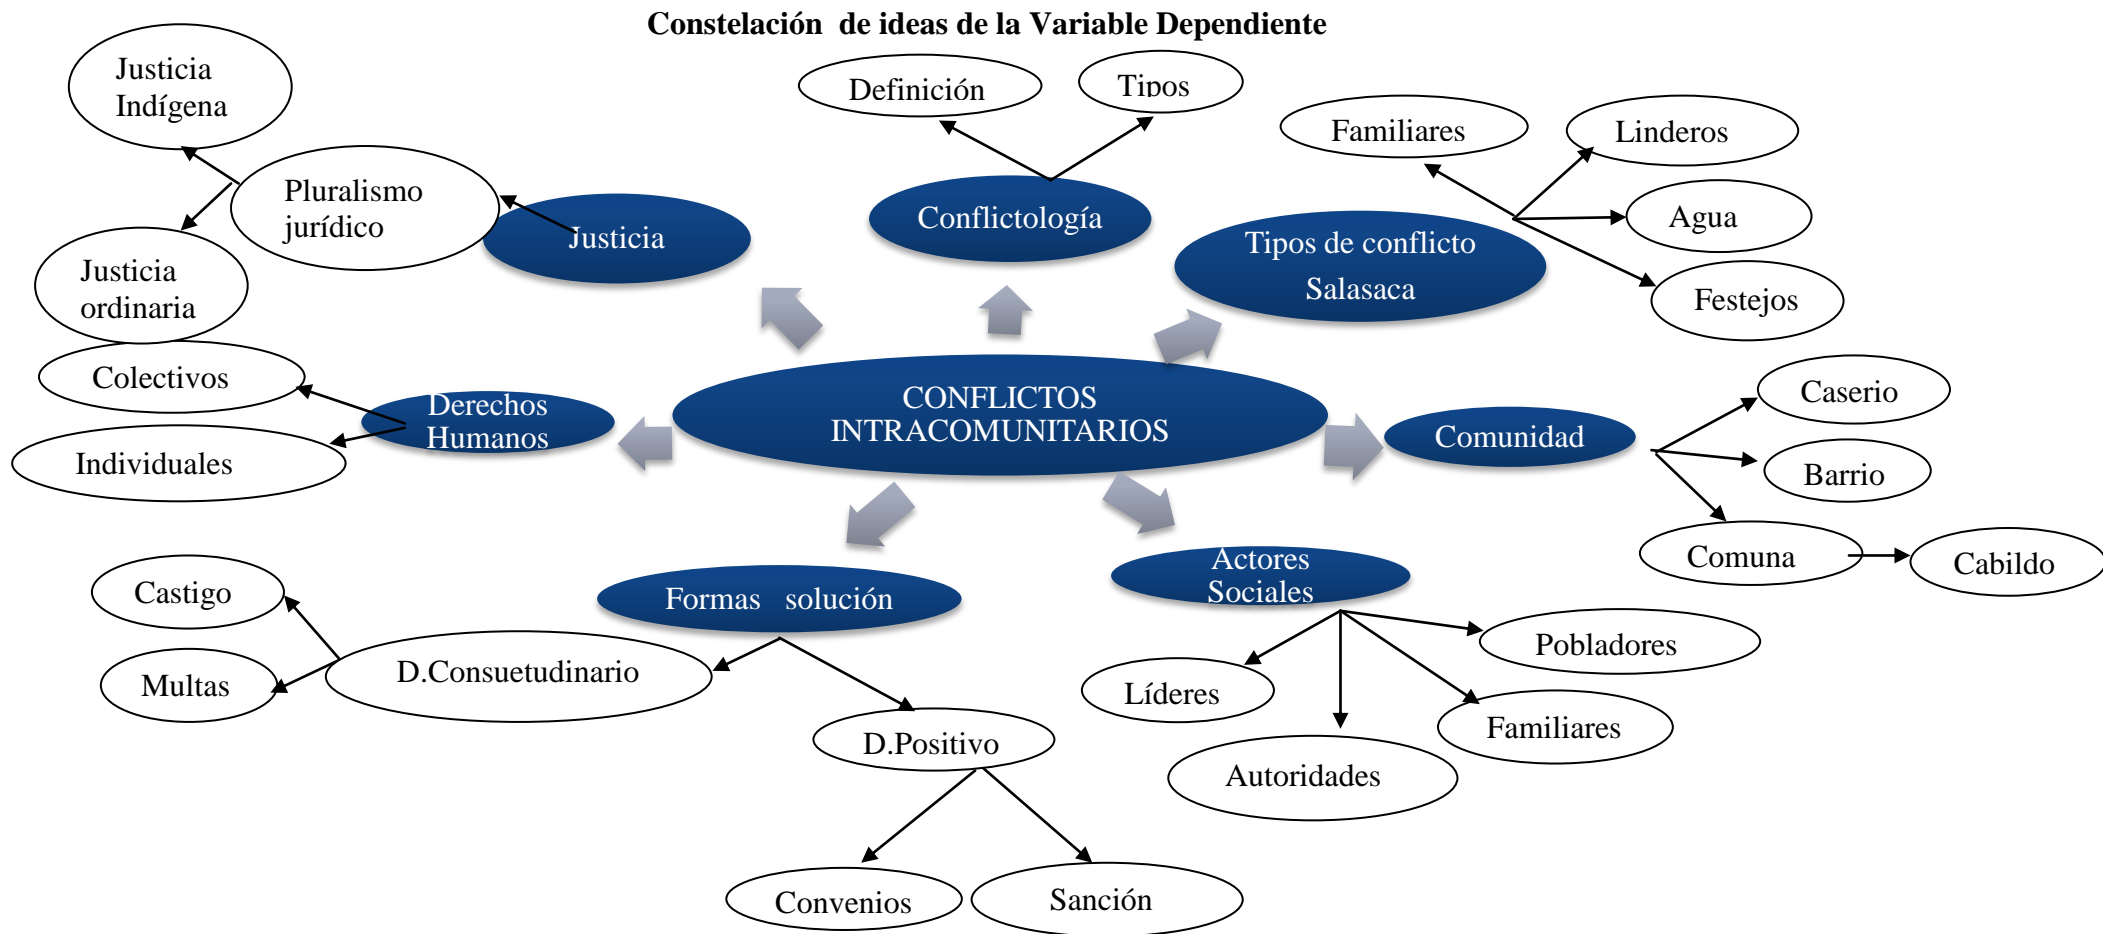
Constelación de ideas de la Variable Dependiente

CONFLICTOS INTRACOMUNITARIOS

Justicia

Pluralismo jurídico

Justicia Indígena

Justicia ordinaria

Conflictología

Definición

Tipos

Tipos de conflicto Salasaca

Familiares

Linderos

Agua

Festejos

Derechos Humanos

Colectivos

Individuales

Comunidad

Caserio

Barrio

Comuna

Cabildo

Formas solución

D.Consuetudinario

Castigo

Multas

D.Positivo

Convenios

Sanción

Actores Sociales

Pobladores

Líderes

Familiares

Autoridades